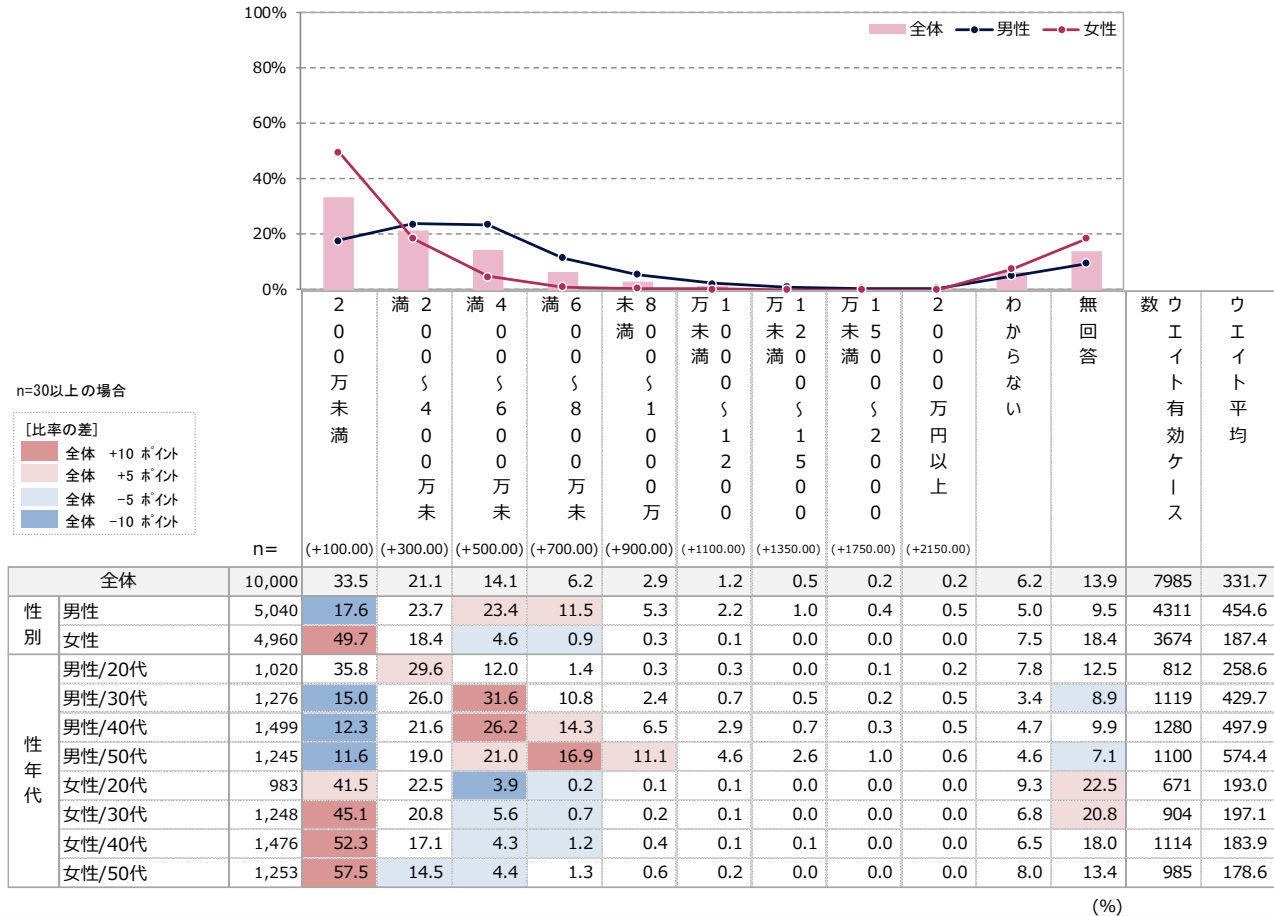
100%
80%
60%
40%
20%
0%

全体 男性 女性

n=30以上の場合

［比率の差］
全体 +10 ポイント
全体 +5 ポイント
全体 −5 ポイント
全体 −10 ポイント

|  |  | n= | 200万未満 (+100.00) | 200～400万未満 (+300.00) | 400～600万未満 (+500.00) | 600～800万未満 (+700.00) | 800～1000万未満 (+900.00) | 1000～1200万未満 (+1100.00) | 1200～1500万未満 (+1350.00) | 1500～2000万未満 (+1750.00) | 2000万円以上 (+2150.00) | わからない | 無回答 | ウエイト有効ケース数 | ウエイト平均 |
|---|---|---|---|---|---|---|---|---|---|---|---|---|---|---|---|
| 全体 |  | 10,000 | 33.5 | 21.1 | 14.1 | 6.2 | 2.9 | 1.2 | 0.5 | 0.2 | 0.2 | 6.2 | 13.9 | 7985 | 331.7 |
| 性別 | 男性 | 5,040 | 17.6 | 23.7 | 23.4 | 11.5 | 5.3 | 2.2 | 1.0 | 0.4 | 0.5 | 5.0 | 9.5 | 4311 | 454.6 |
|  | 女性 | 4,960 | 49.7 | 18.4 | 4.6 | 0.9 | 0.3 | 0.1 | 0.0 | 0.0 | 0.0 | 7.5 | 18.4 | 3674 | 187.4 |
| 性年代 | 男性/20代 | 1,020 | 35.8 | 29.6 | 12.0 | 1.4 | 0.3 | 0.3 | 0.0 | 0.1 | 0.2 | 7.8 | 12.5 | 812 | 258.6 |
|  | 男性/30代 | 1,276 | 15.0 | 26.0 | 31.6 | 10.8 | 2.4 | 0.7 | 0.5 | 0.2 | 0.5 | 3.4 | 8.9 | 1119 | 429.7 |
|  | 男性/40代 | 1,499 | 12.3 | 21.6 | 26.2 | 14.3 | 6.5 | 2.9 | 0.7 | 0.3 | 0.5 | 4.7 | 9.9 | 1280 | 497.9 |
|  | 男性/50代 | 1,245 | 11.6 | 19.0 | 21.0 | 16.9 | 11.1 | 4.6 | 2.6 | 1.0 | 0.6 | 4.6 | 7.1 | 1100 | 574.4 |
|  | 女性/20代 | 983 | 41.5 | 22.5 | 3.9 | 0.2 | 0.1 | 0.1 | 0.0 | 0.0 | 0.0 | 9.3 | 22.5 | 671 | 193.0 |
|  | 女性/30代 | 1,248 | 45.1 | 20.8 | 5.6 | 0.7 | 0.2 | 0.1 | 0.0 | 0.0 | 0.0 | 6.8 | 20.8 | 904 | 197.1 |
|  | 女性/40代 | 1,476 | 52.3 | 17.1 | 4.3 | 1.2 | 0.4 | 0.1 | 0.1 | 0.0 | 0.0 | 6.5 | 18.0 | 1114 | 183.9 |
|  | 女性/50代 | 1,253 | 57.5 | 14.5 | 4.4 | 1.3 | 0.6 | 0.2 | 0.0 | 0.0 | 0.0 | 8.0 | 13.4 | 985 | 178.6 |

(%)